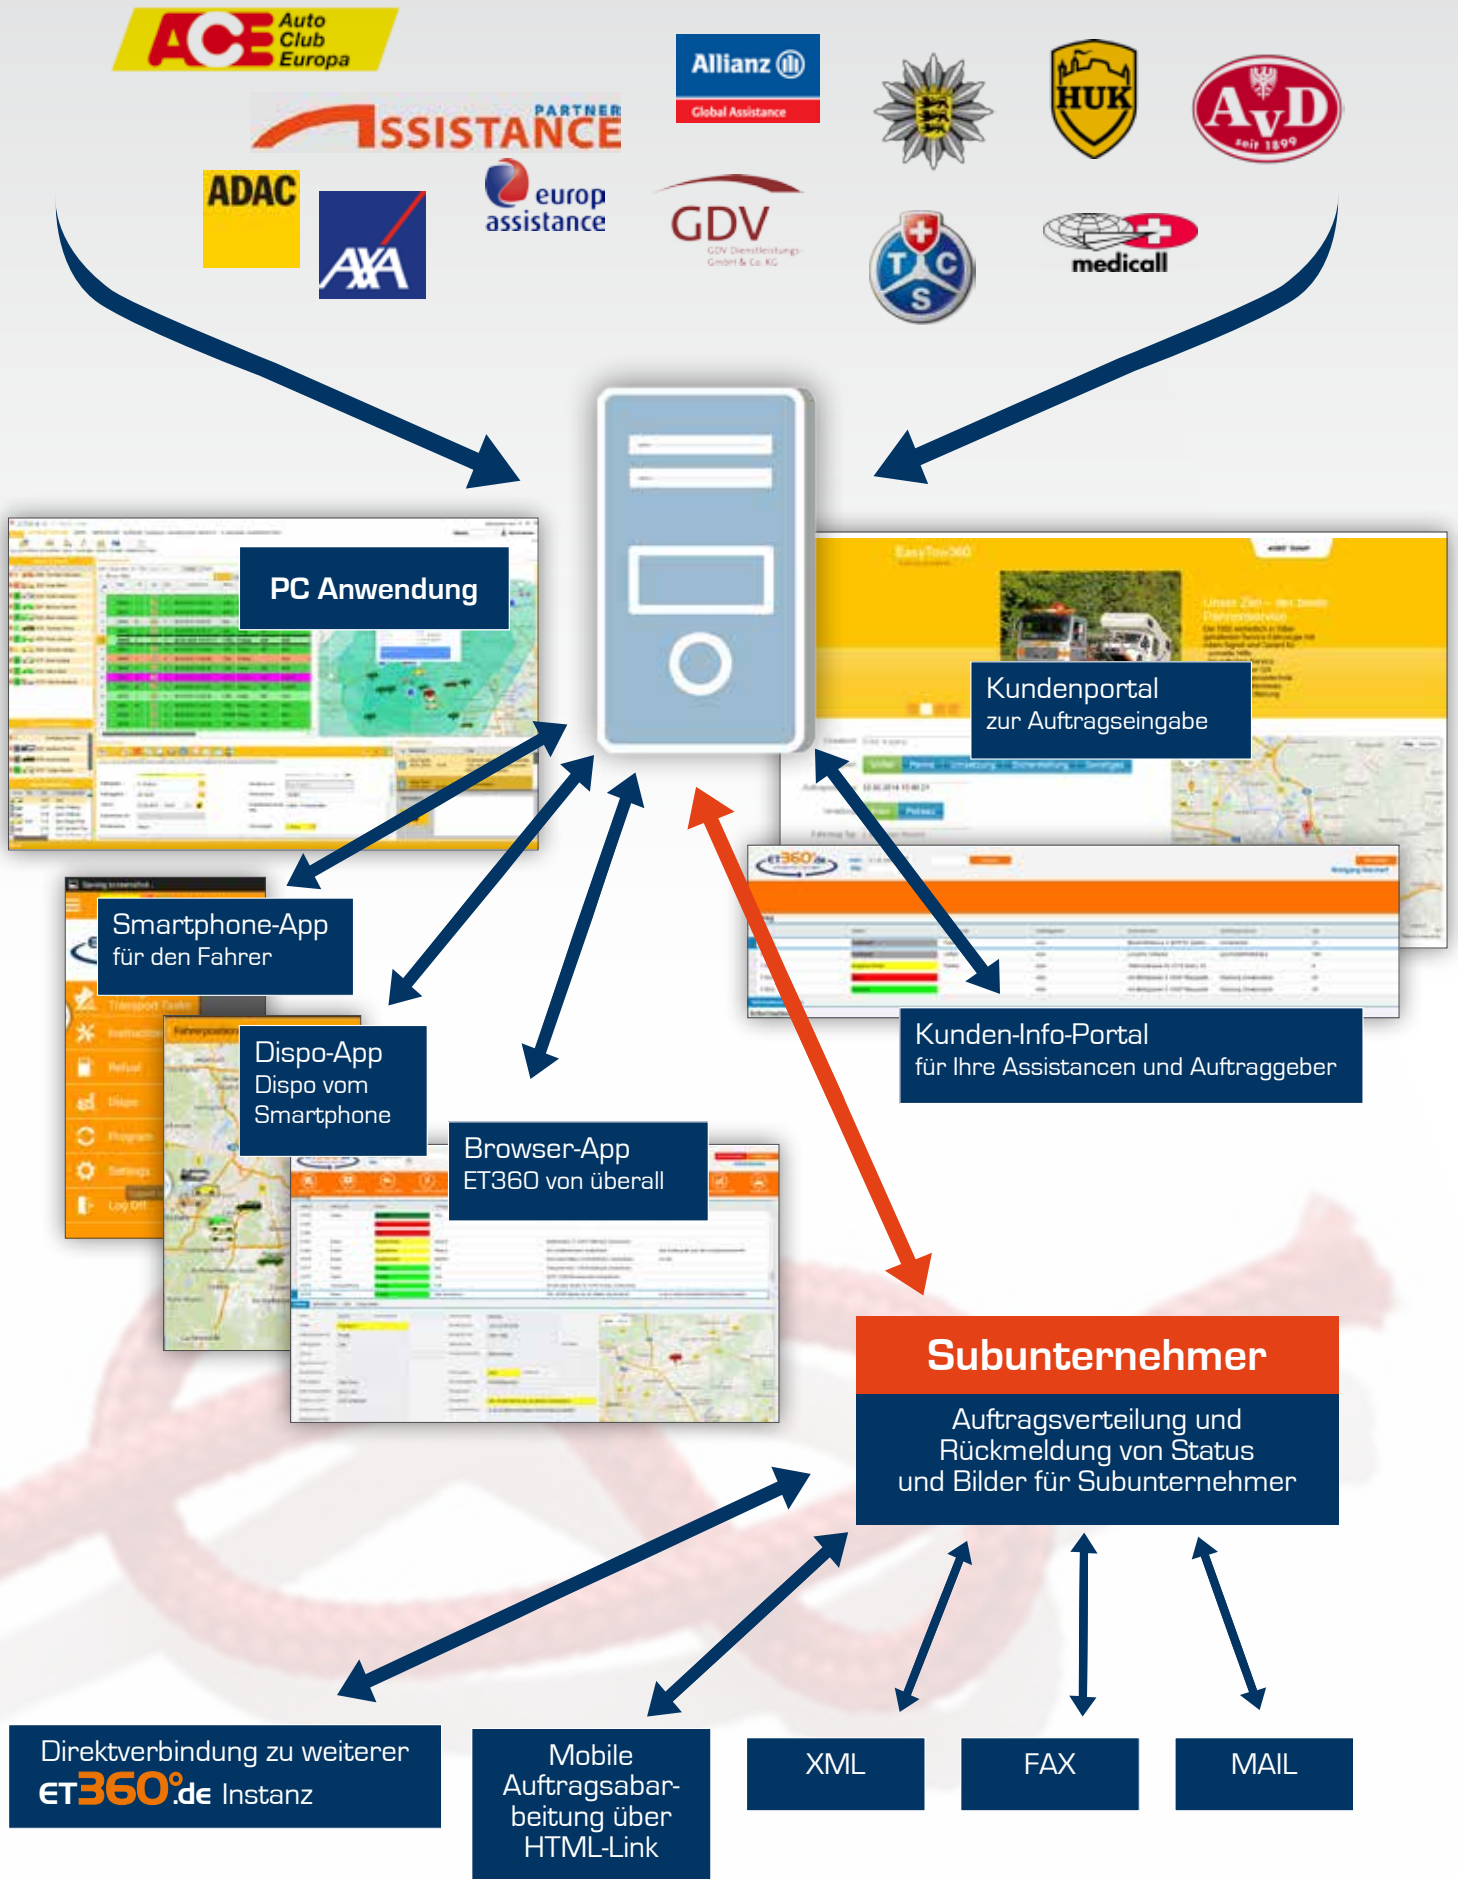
ACE Auto Club Europa

PARTNER ASSISTANCE

Allianz Global Assistance

HUK

AvD seit 1899

ADAC

AXA

europ assistance

GDV
GDV Dienstleistungs-GmbH & Co. KG

TCS

medicall

PC Anwendung

Kundenportal
zur Auftragseingabe

Smartphone-App
für den Fahrer

Dispo-App
Dispo vom Smartphone

Browser-App
ET360 von überall

Kunden-Info-Portal
für Ihre Assistancen und Auftraggeber

Subunternehmer

Auftragsverteilung und Rückmeldung von Status und Bilder für Subunternehmer

Direktverbindung zu weiterer ET360°.de Instanz

Mobile Auftragsabarbeitung über HTML-Link

XML

FAX

MAIL